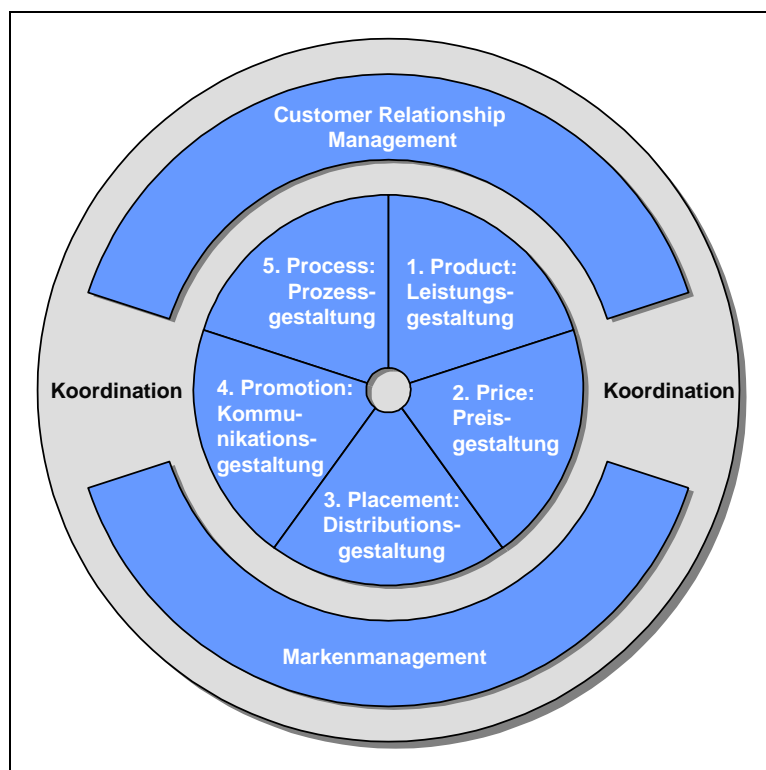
Customer Relationship Management

5. Process: Prozessgestaltung

1. Product: Leistungsgestaltung

Koordination

4. Promotion: Kommunikationsgestaltung

2. Price: Preisgestaltung

Koordination

3. Placement: Distributionsgestaltung

Markenmanagement